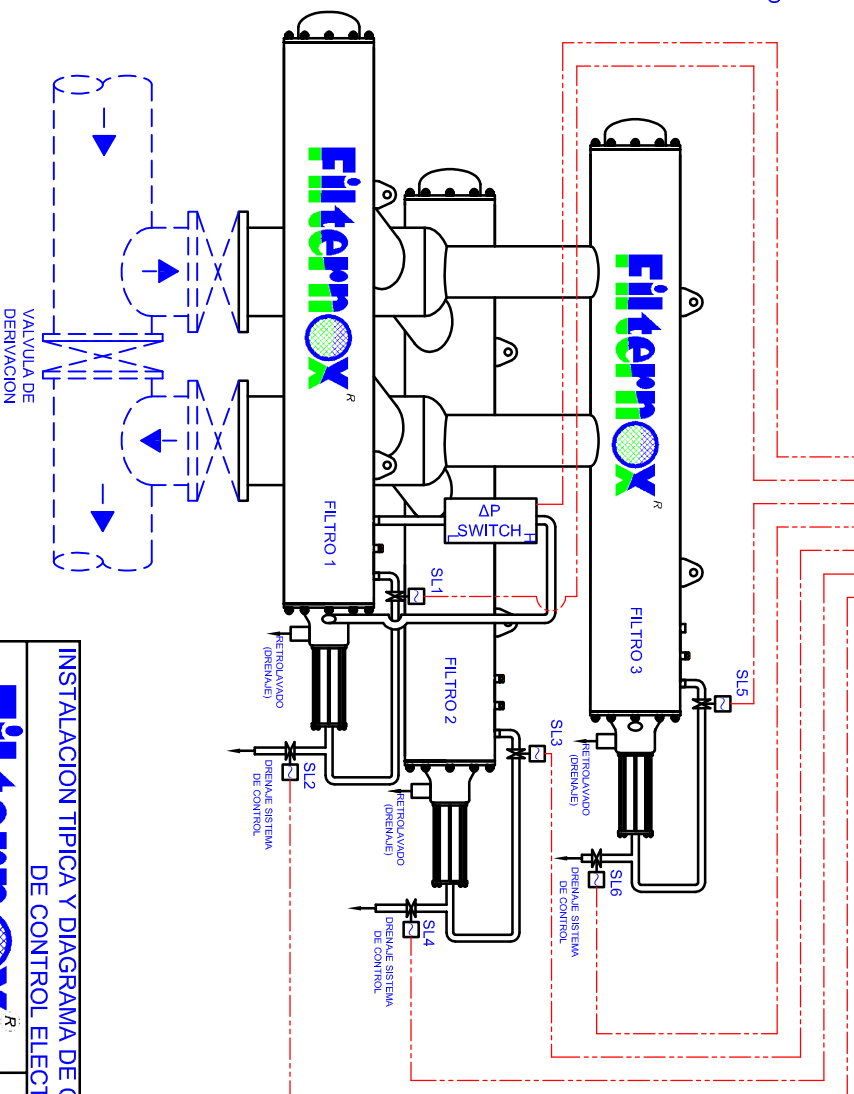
VALVULA DE DERIVACION

Filternox R

FILTRO 1

Filternox R

FILTRO 3

FILTRO 2

ΔP SWITCH

SL1

SL2

SL3

SL4

SL5

SL6

RETROLAVADO (DRENAJE)

RETROLAVADO (DRENAJE)

RETROLAVADO (DRENAJE)

DRENAJE SISTEMA DE CONTROL

DRENAJE SISTEMA DE CONTROL

DRENAJE SISTEMA DE CONTROL

INSTALACION TIPICA Y DIAGRAMA DE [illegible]
DE CONTROL ELEC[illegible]

Filternox R